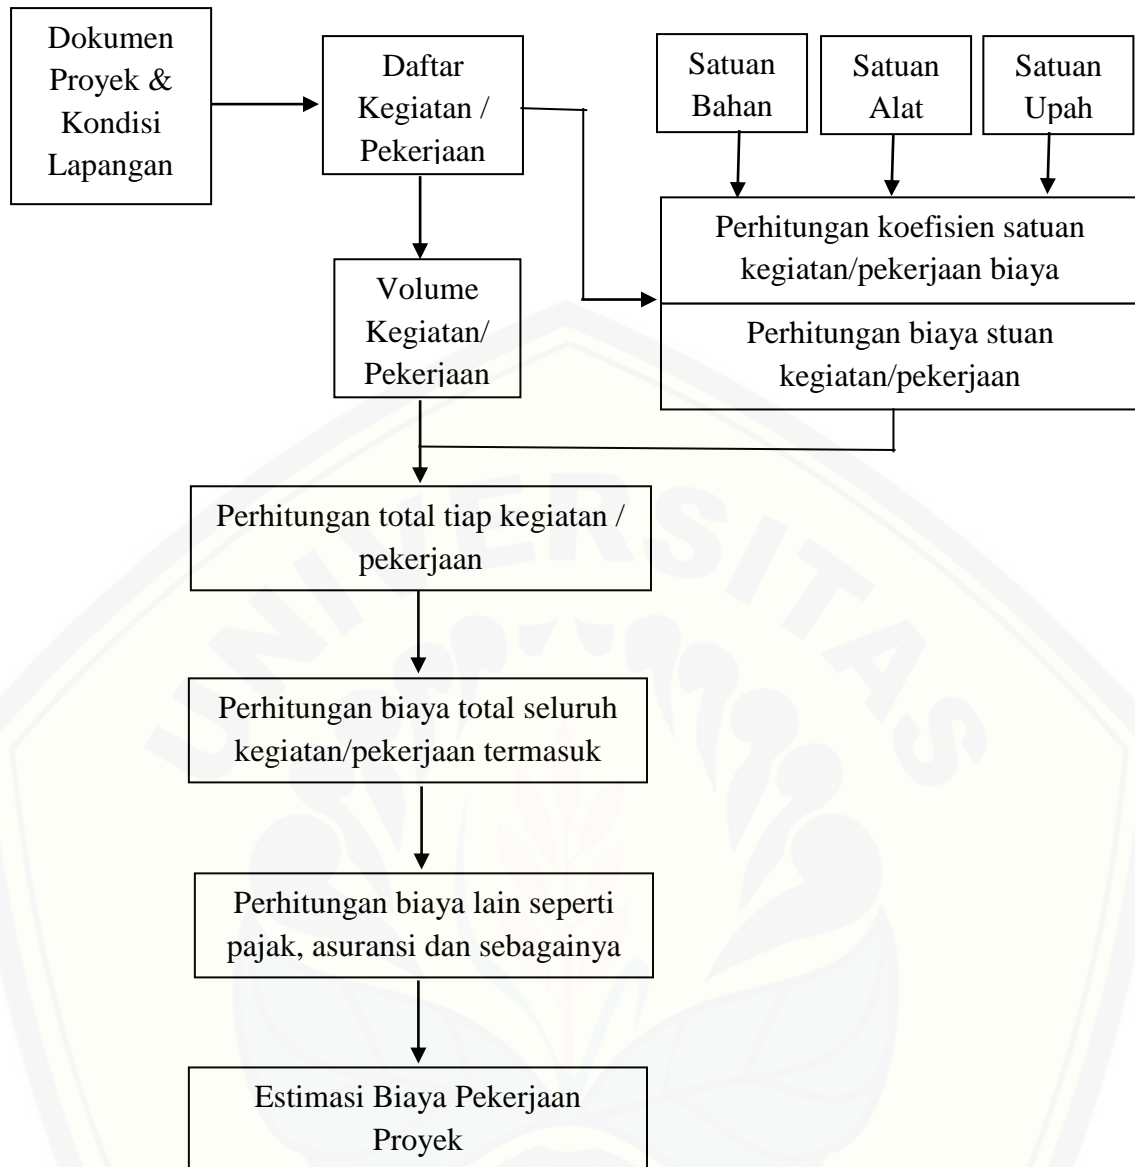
Dokumen Proyek & Kondisi Lapangan

Daftar Kegiatan / Pekerjaan

Satuan Bahan

Satuan Alat

Satuan Upah

Perhitungan koefisien satuan kegiatan/pekerjaan biaya

Volume Kegiatan/ Pekerjaan

Perhitungan biaya stuan kegiatan/pekerjaan

Perhitungan total tiap kegiatan / pekerjaan

Perhitungan biaya total seluruh kegiatan/pekerjaan termasuk

Perhitungan biaya lain seperti pajak, asuransi dan sebagainya

Estimasi Biaya Pekerjaan Proyek